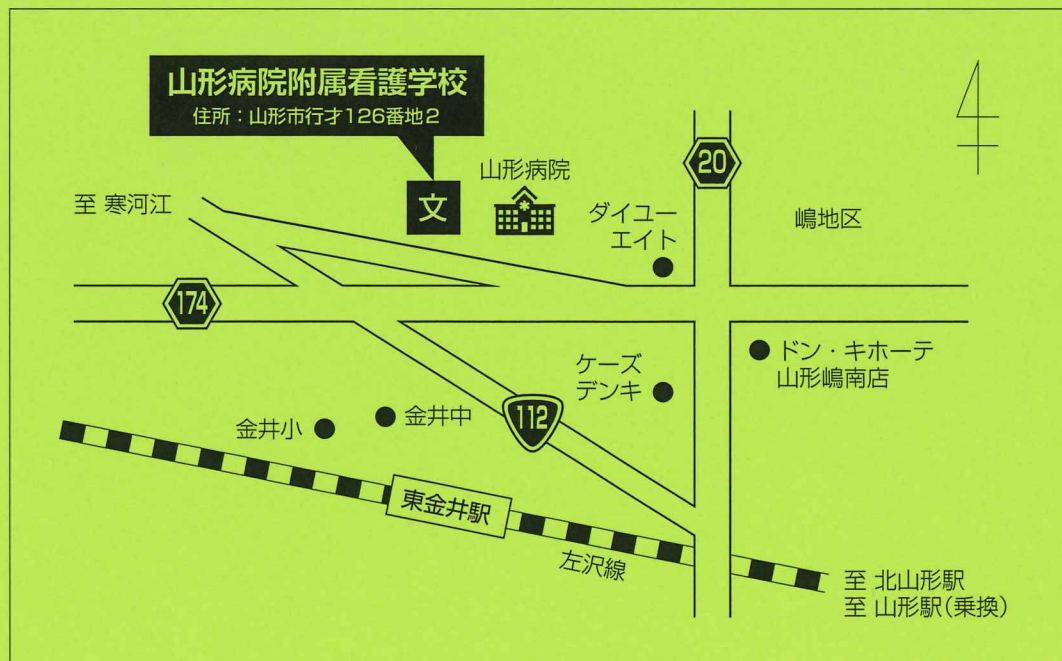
山形病院附属看護学校
住所：山形市行才126番地2

文

山形病院

20

至 寒河江

ダイユーエイト

嶋地区

174

ケーズデンキ

ドン・キホーテ山形嶋南店

金井小

金井中

112

東金井駅

左沢線

至 北山形駅
至 山形駅（乗換）